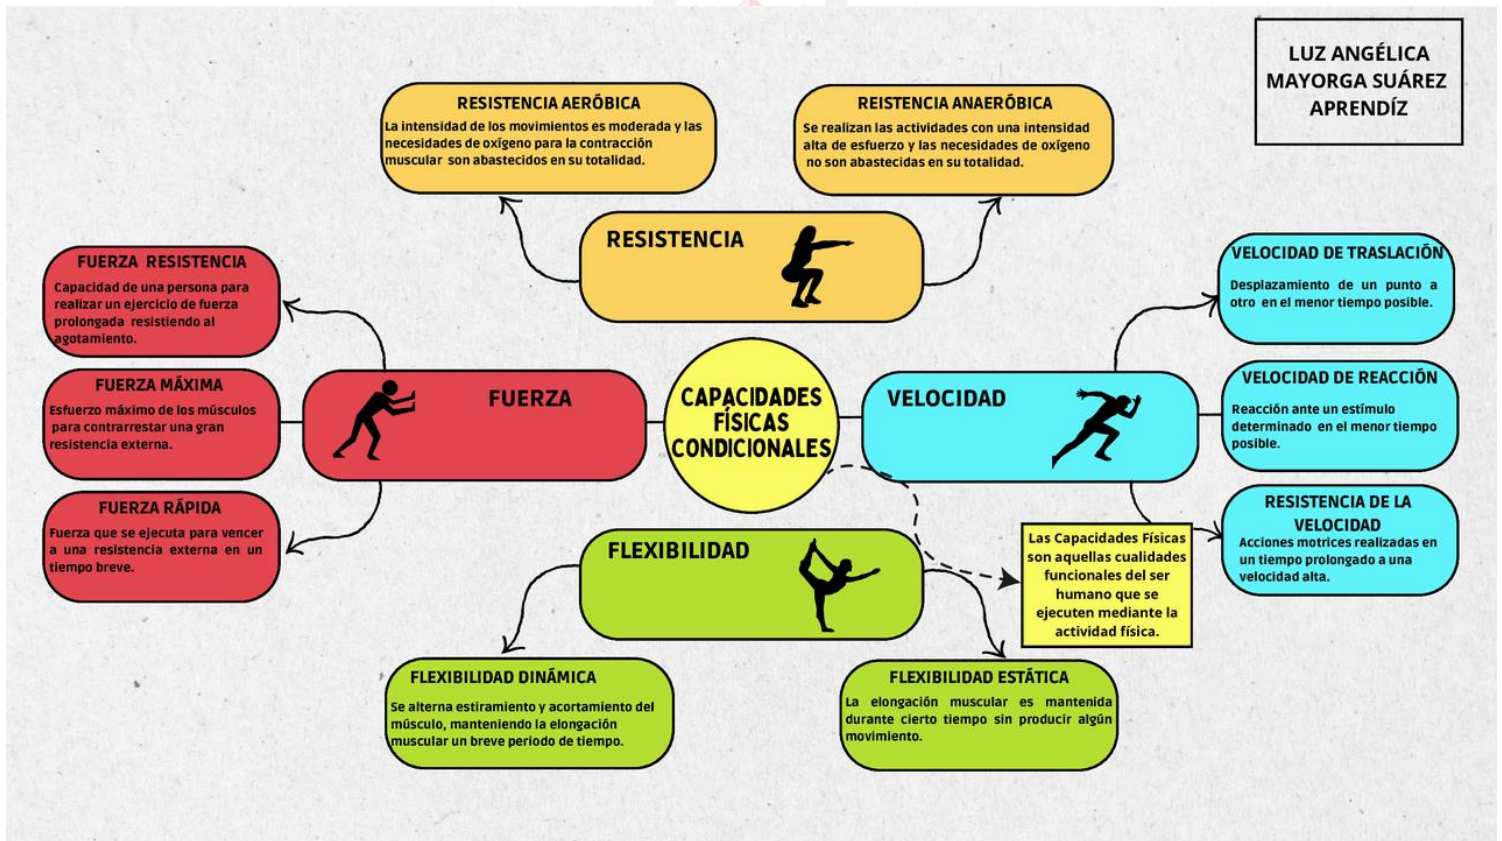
LUZ ANGÉLICA MAYORGA SUÁREZ APRENDÍZ

RESISTENCIA AERÓBICA
La intensidad de los movimientos es moderada y las necesidades de oxígeno para la contracción muscular son abastecidos en su totalidad.

REISTENCIA ANAERÓBICA
Se realizan las actividades con una intensidad alta de esfuerzo y las necesidades de oxígeno no son abastecidas en su totalidad.

RESISTENCIA

FUERZA RESISTENCIA
Capacidad de una persona para realizar un ejercicio de fuerza prolongada resistiendo al agotamiento.

FUERZA MÁXIMA
Esfuerzo máximo de los músculos para contrarrestar una gran resistencia externa.

FUERZA RÁPIDA
Fuerza que se ejecuta para vencer a una resistencia externa en un tiempo breve.

FUERZA

CAPACIDADES FÍSICAS CONDICIONALES

VELOCIDAD

VELOCIDAD DE TRASLACIÓN
Desplazamiento de un punto a otro en el menor tiempo posible.

VELOCIDAD DE REACCIÓN
Reacción ante un estímulo determinado en el menor tiempo posible.

RESISTENCIA DE LA VELOCIDAD
Acciones motrices realizadas en un tiempo prolongado a una velocidad alta.

Las Capacidades Físicas son aquellas cualidades funcionales del ser humano que se ejecuten mediante la actividad física.

FLEXIBILIDAD

FLEXIBILIDAD DINÁMICA
Se alterna estiramiento y acortamiento del músculo, manteniendo la elongación muscular un breve periodo de tiempo.

FLEXIBILIDAD ESTÁTICA
La elongación muscular es mantenida durante cierto tiempo sin producir algún movimiento.